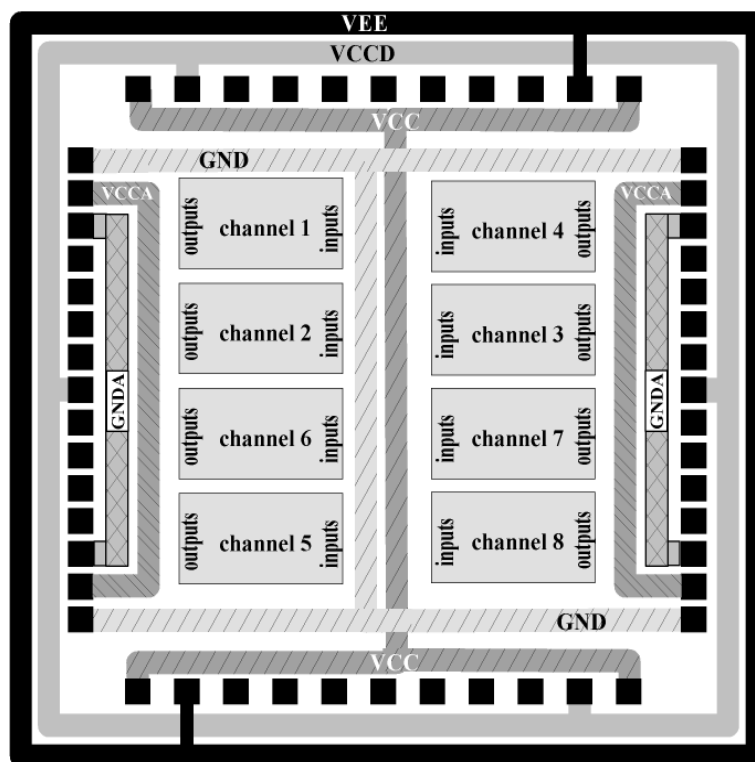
VEE
VCCD
VCC
GND
VCCA
VCCA
outputs channel 1 inputs
inputs channel 4 outputs
outputs channel 2 inputs
inputs channel 3 outputs
GNDA
GNDA
outputs channel 6 inputs
inputs channel 7 outputs
outputs channel 5 inputs
inputs channel 8 outputs
GND
VCC